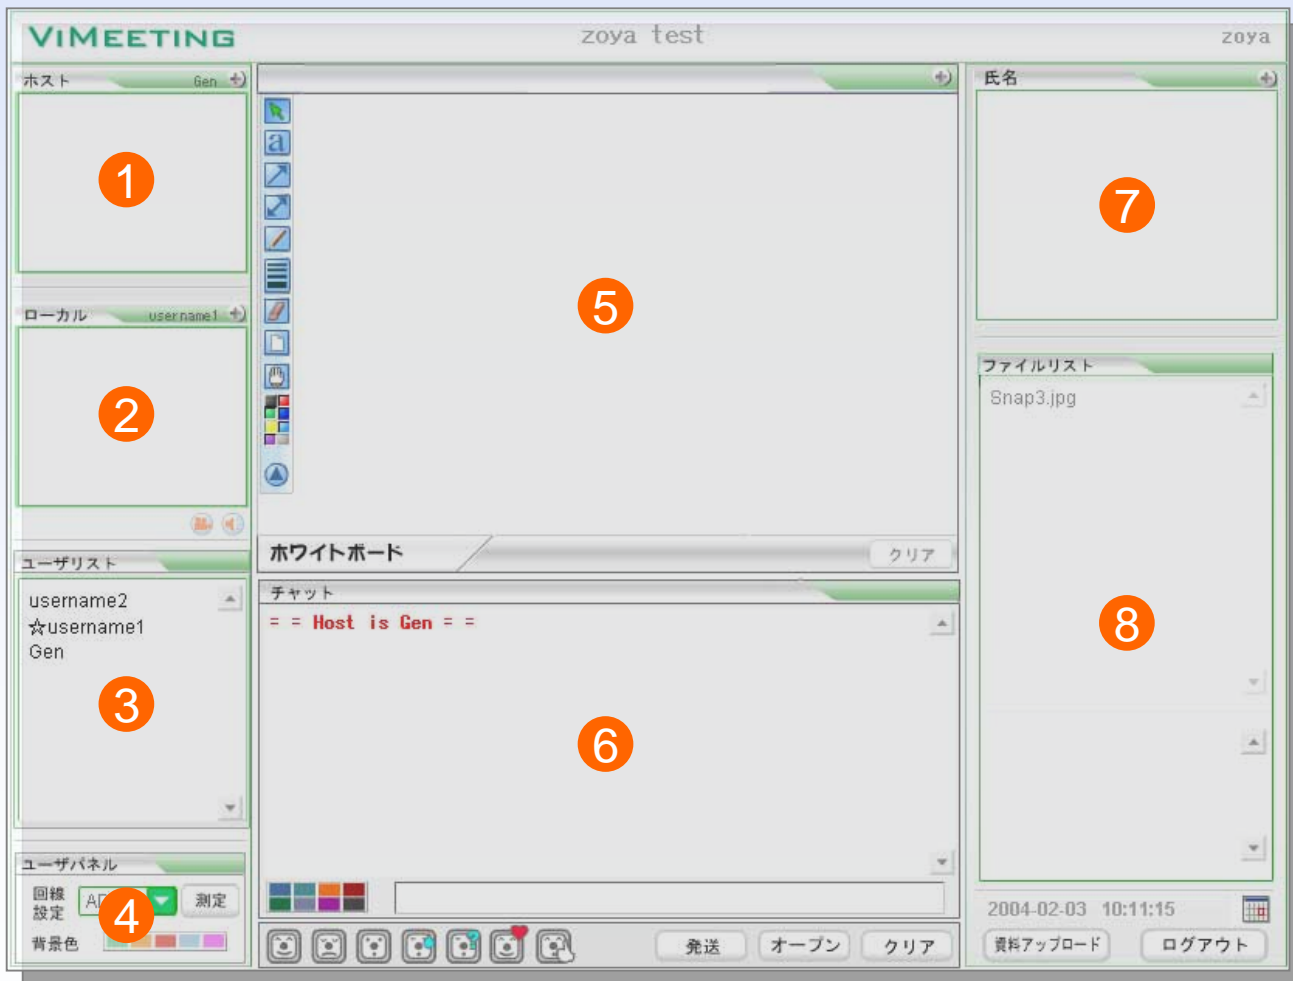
VIMEETING
zoya test
zoya

ホスト Gen

1

ローカル username1

2

ユーザリスト
username2
☆username1
Gen

3

ユーザパネル
回線設定 AD 測定
背景色

4

5

ホワイトボード クリア

チャット
= = Host is Gen = =

6

発送 オープン クリア

氏名

7

ファイルリスト
Snap3.jpg

8

2004-02-03 10:11:15
資料アップロード ログアウト